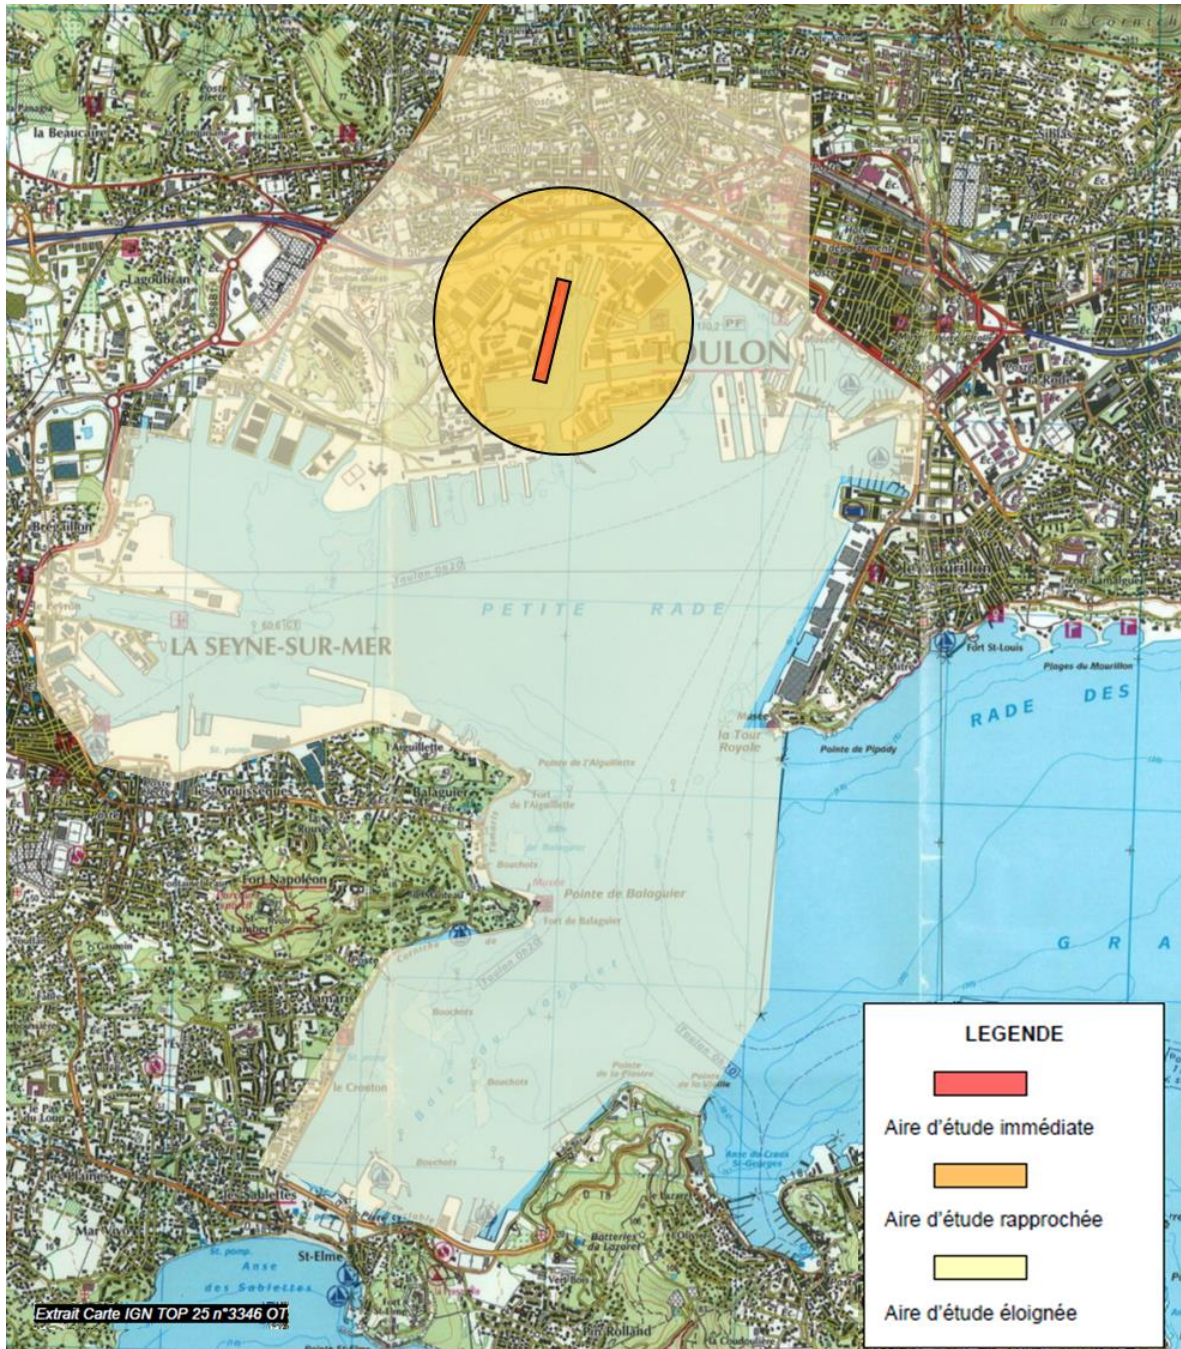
la Beaucaire

Lagoubran

Siblas

TOULON

LA SEYNE-SUR-MER

PETITE RADE

Toulon 0s10

le Mourillon

Fort St-Louis

Plages du Mourillon

RADE DES

G R A

Pointe de Pipady

la Tour Royale

Aiguillette

Pointe de l'Aiguillette

Fort de l'Aiguillette

Balaguier

Pointe de Balaguier

Fort de Balaguier

Fort Napoléon

le Croston

Bouchots

Les Sablettes

St-Elme

Anse des Sablettes

Batteries du Lazaret

LEGENDE

Aire d'étude immédiate

Aire d'étude rapprochée

Aire d'étude éloignée

Extrait Carte IGN TOP 25 n°3346 OT